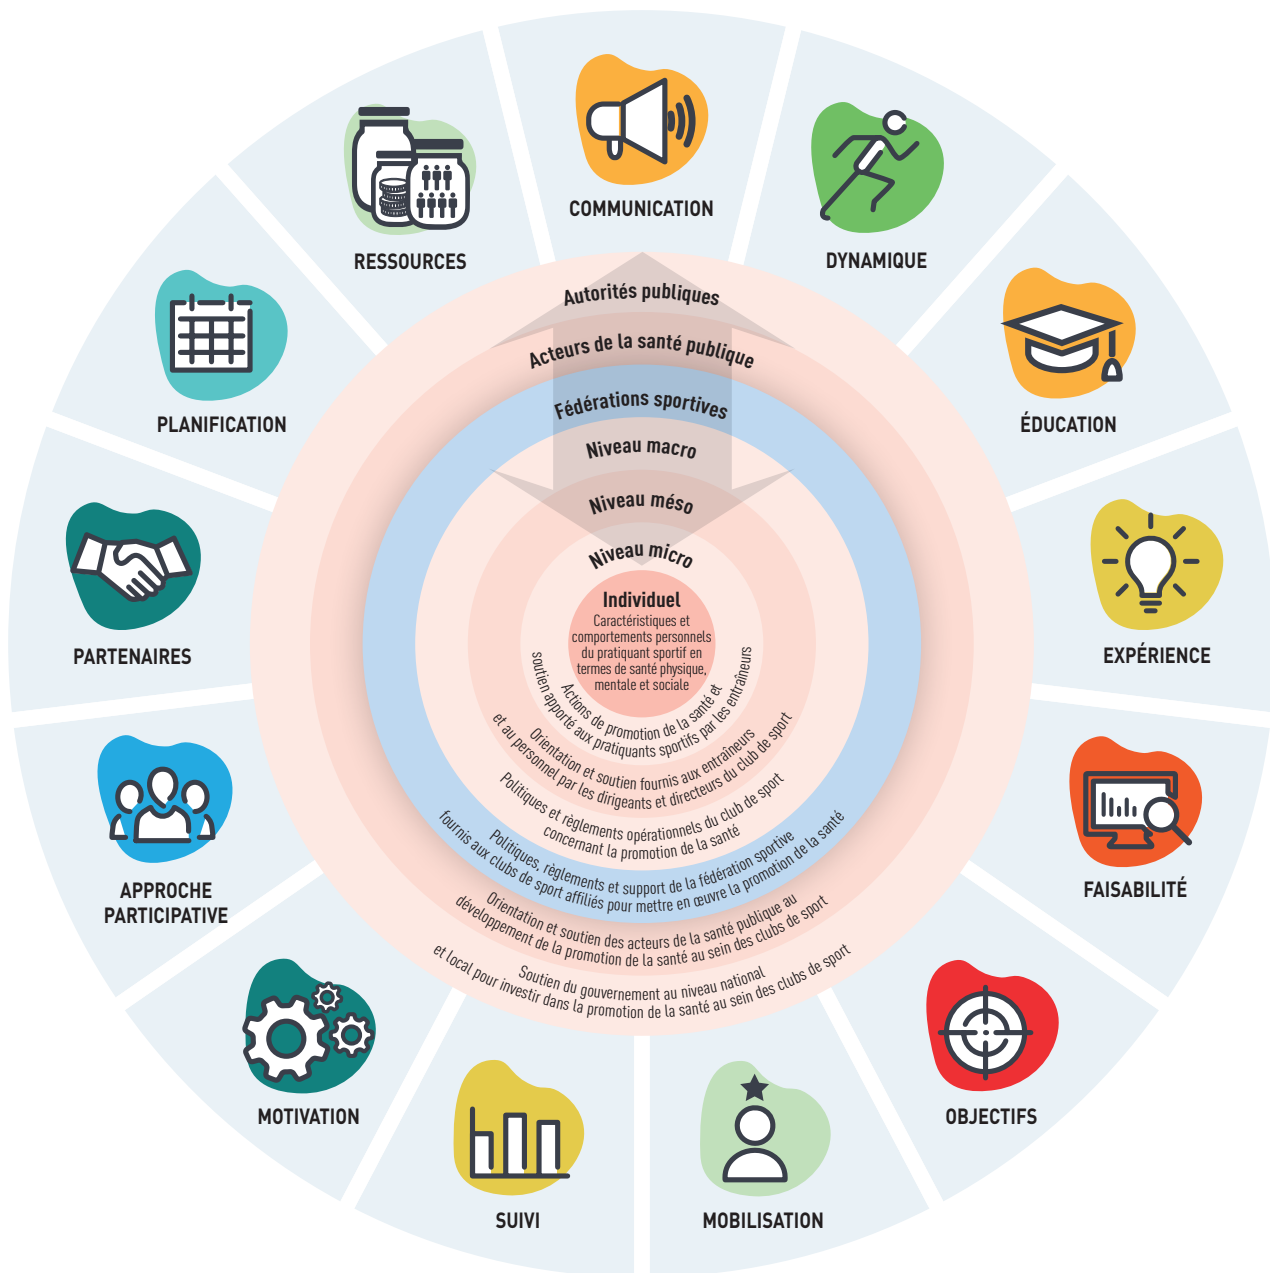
COMMUNICATION

DYNAMIQUE

ÉDUCATION

EXPÉRIENCE

FAISABILITÉ

OBJECTIFS

MOBILISATION

SUIVI

MOTIVATION

APPROCHE PARTICIPATIVE

PARTENAIRES

PLANIFICATION

RESSOURCES

Autorités publiques

Acteurs de la santé publique

Fédérations sportives

Niveau macro

Niveau méso

Niveau micro

Individuel

Caractéristiques et comportements personnels du pratiquant sportif en termes de santé physique, mentale et sociale

Actions de promotion de la santé et soutien apporté aux pratiquants sportifs par les entraîneurs

Orientation et soutien fournis aux entraîneurs et au personnel par les dirigeants et directeurs du club de sport

Politiques et règlements opérationnels du club de sport concernant la promotion de la santé

Politiques, règlements et support de la fédération sportive fournis aux clubs de sport affiliés pour mettre en œuvre la promotion de la santé

Orientation et soutien des acteurs de la santé publique au développement de la promotion de la santé au sein des clubs de sport

Soutien du gouvernement au niveau national et local pour investir dans la promotion de la santé au sein des clubs de sport